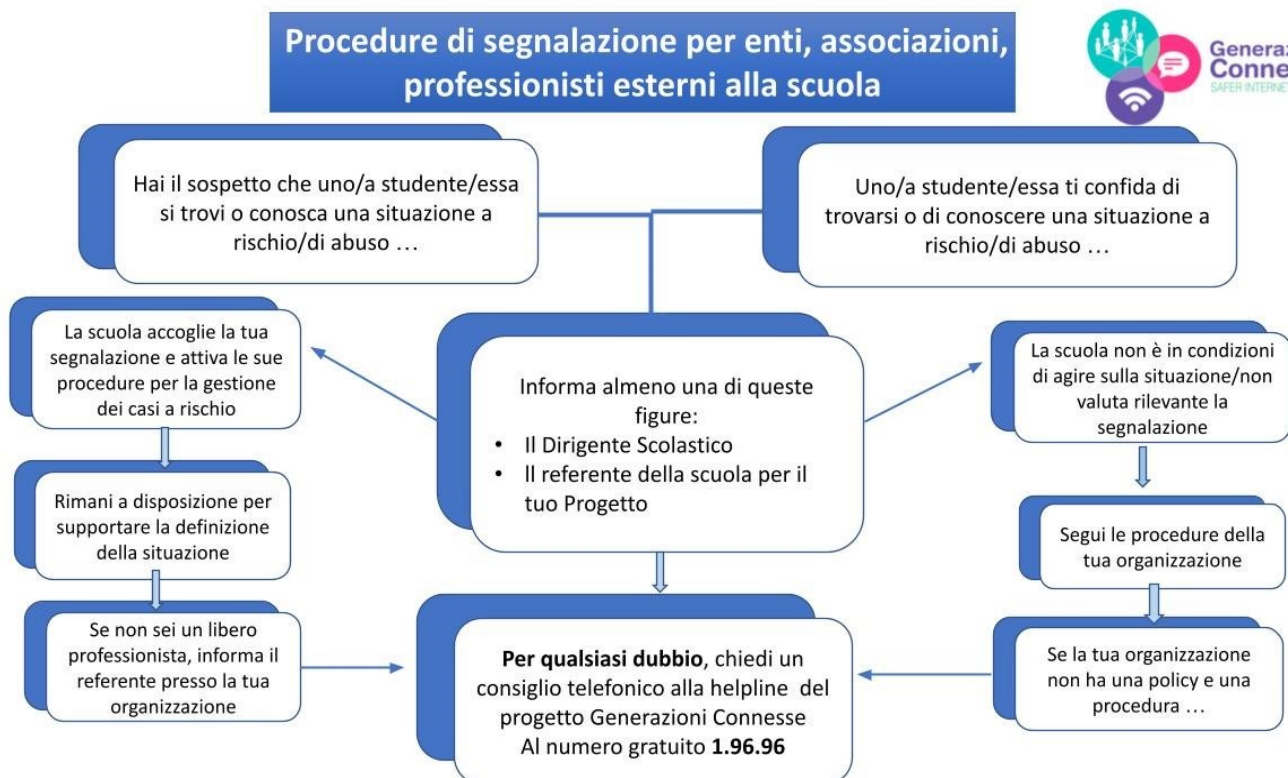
Procedure di segnalazione per enti, associazioni, professionisti esterni alla scuola

Genera
Conne
SAFER INTERNET

Hai il sospetto che uno/a studente/essa si trovi o conosca una situazione a rischio/di abuso …

Uno/a studente/essa ti confida di trovarsi o di conoscere una situazione a rischio/di abuso …

La scuola accoglie la tua segnalazione e attiva le sue procedure per la gestione dei casi a rischio

Informa almeno una di queste figure:
• Il Dirigente Scolastico
• Il referente della scuola per il tuo Progetto

La scuola non è in condizioni di agire sulla situazione/non valuta rilevante la segnalazione

Rimani a disposizione per supportare la definizione della situazione

Segui le procedure della tua organizzazione

Se non sei un libero professionista, informa il referente presso la tua organizzazione

**Per qualsiasi dubbio**, chiedi un consiglio telefonico alla helpline del progetto Generazioni Connesse Al numero gratuito **1.96.96**

Se la tua organizzazione non ha una policy e una procedura …